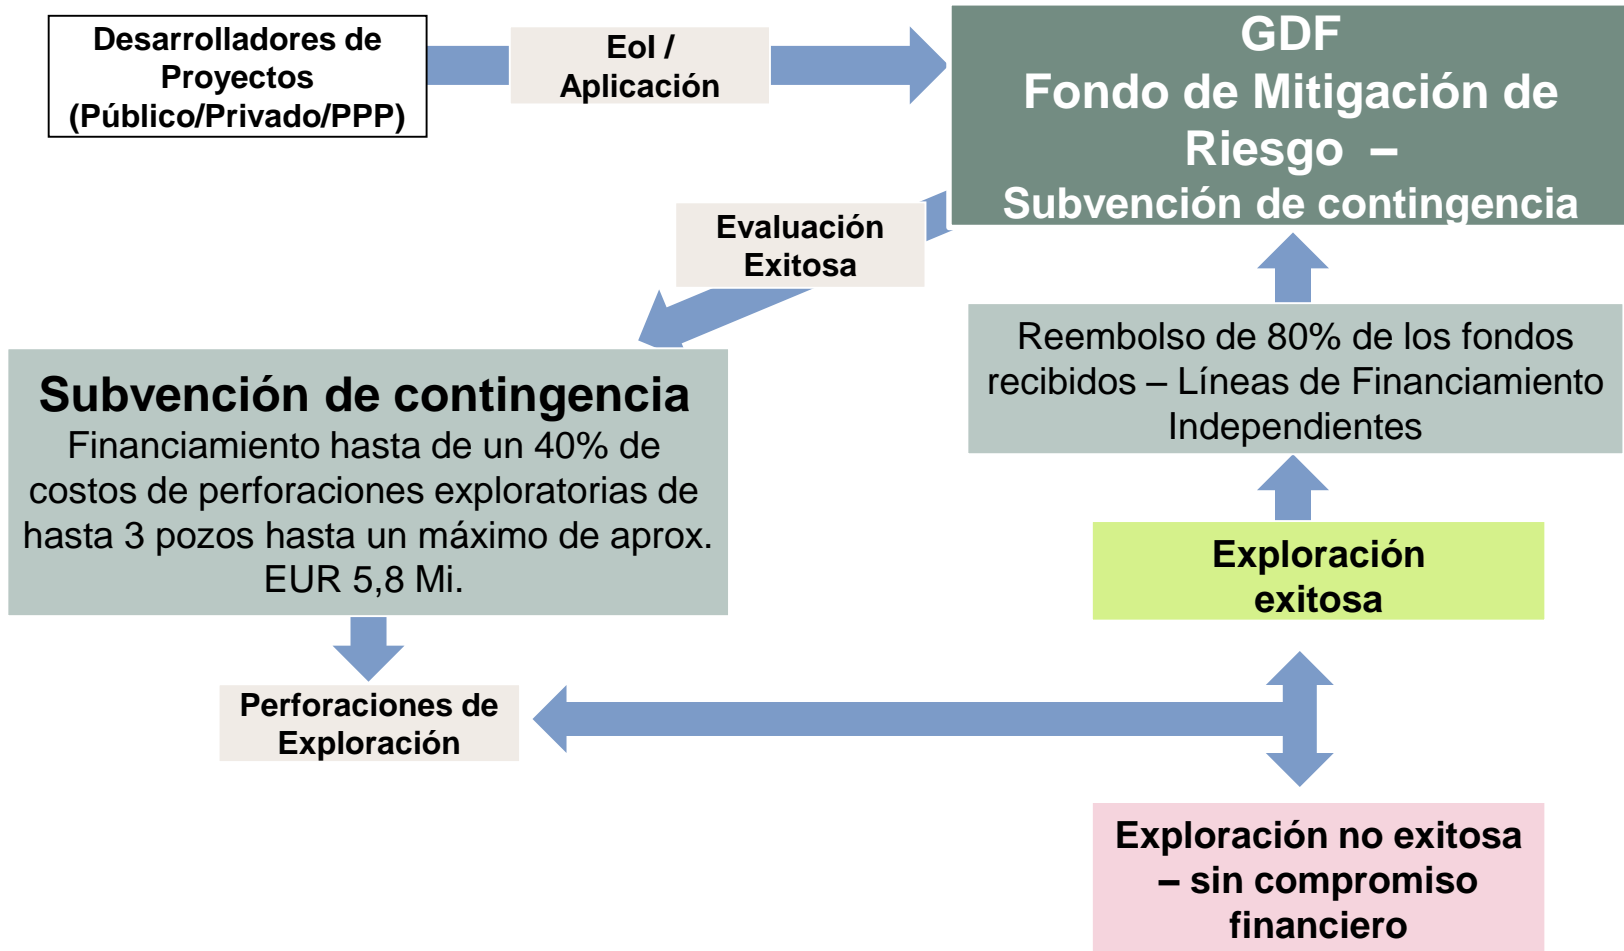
Desarrolladores de Proyectos (Público/Privado/PPP)

EoI / Aplicación

GDF
Fondo de Mitigación de Riesgo –
Subvención de contingencia

Evaluación Exitosa

Reembolso de 80% de los fondos recibidos – Líneas de Financiamiento Independientes

Subvención de contingencia
Financiamiento hasta de un 40% de costos de perforaciones exploratorias de hasta 3 pozos hasta un máximo de aprox. EUR 5,8 Mi.

Exploración exitosa

Perforaciones de Exploración

Exploración no exitosa – sin compromiso financiero